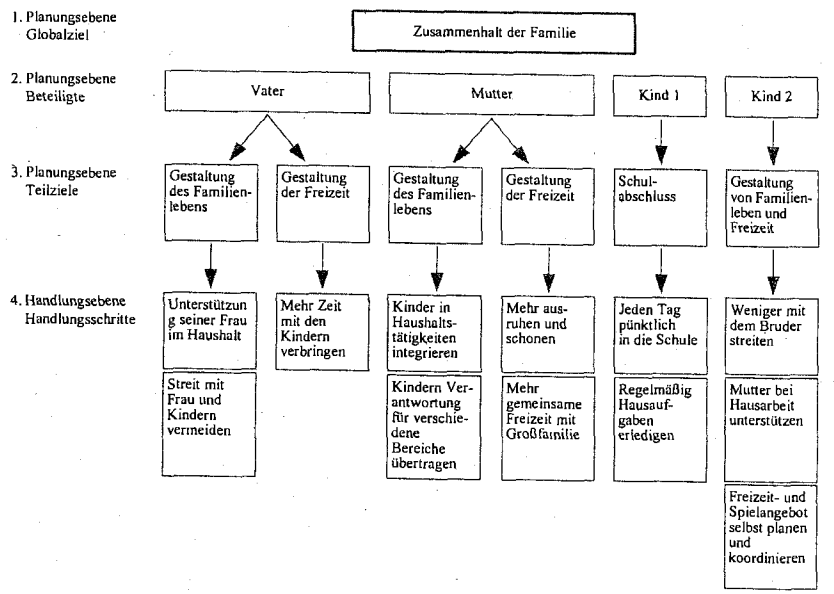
1. Planungsebene Globalziel

Zusammenhalt der Familie

2. Planungsebene Beteiligte

Vater

Mutter

Kind 1

Kind 2

3. Planungsebene Teilziele

Gestaltung des Familienlebens

Gestaltung der Freizeit

Gestaltung des Familienlebens

Gestaltung der Freizeit

Schulabschluss

Gestaltung von Familienleben und Freizeit

4. Handlungsebene Handlungsschritte

Unterstützun seiner Frau im Haushalt

Streit mit Frau und Kindern vermeiden

Mehr Zeit mit den Kindern verbringen

Kinder in Haushaltstätigkeiten integrieren

Kindern Verantwortung für verschiedene Bereiche übertragen

Mehr ausruhen und schonen

Mehr gemeinsame Freizeit mit Großfamilie

Jeden Tag pünktlich in die Schule

Regelmäßig Hausaufgaben erledigen

Weniger mit dem Bruder streiten

Mutter bei Hausarbeit unterstützen

Freizeit- und Spielangebot selbst planen und koordinieren